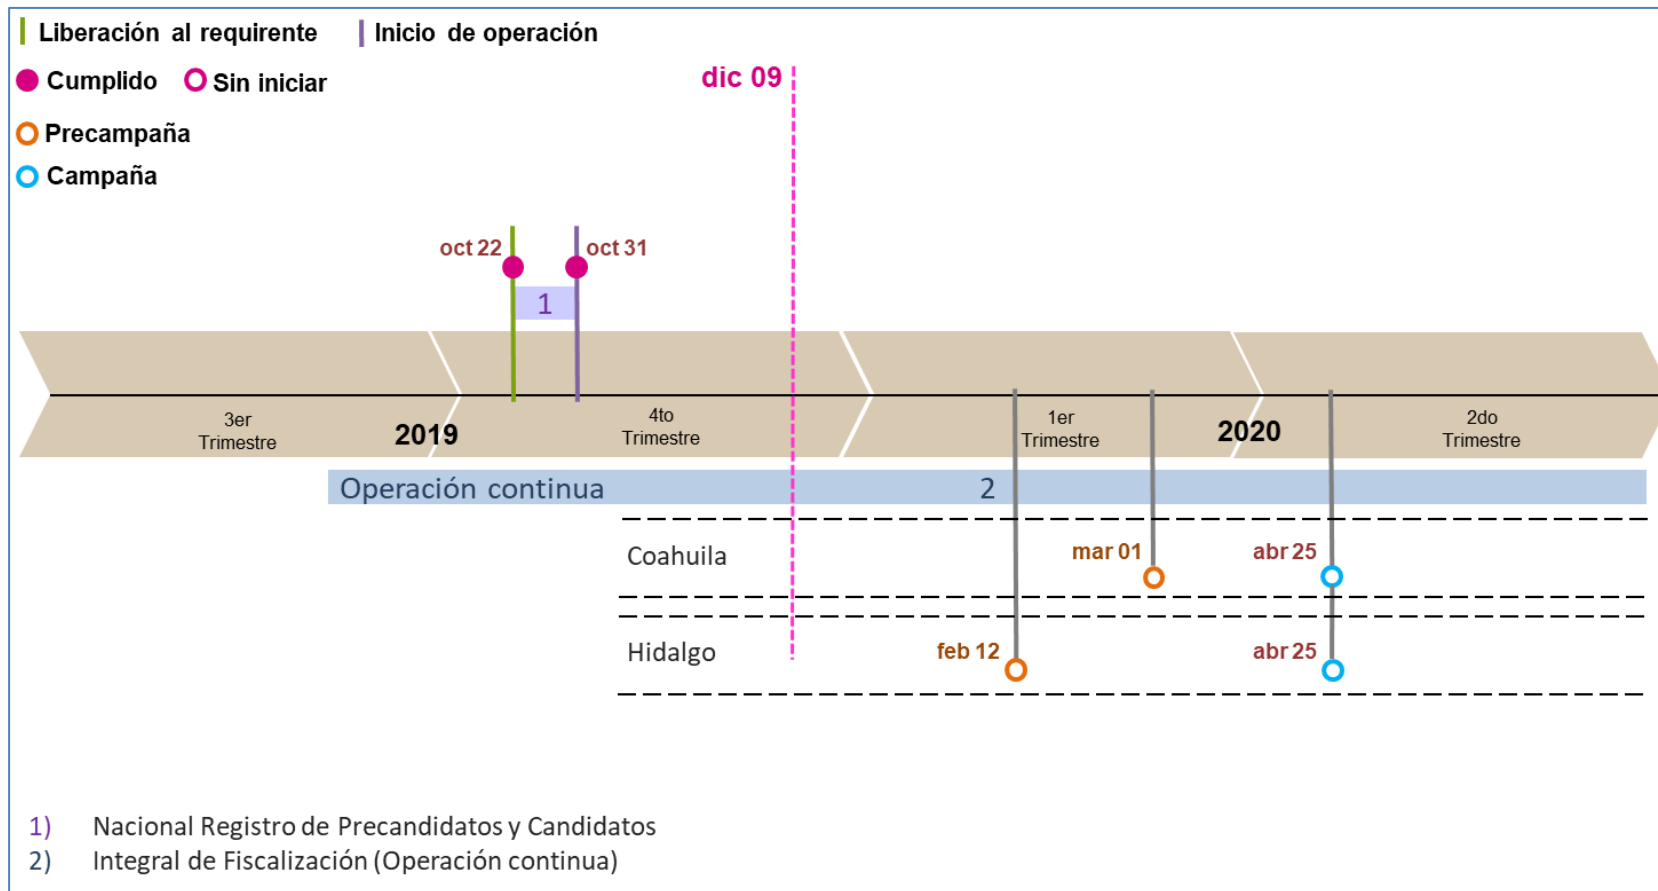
Liberación al requirente
Inicio de operación
Cumplido
Sin iniciar
Precampaña
Campaña

dic 09

oct 22
oct 31
1

3er Trimestre
2019
4to Trimestre
1er Trimestre
2020
2do Trimestre

Operación continua
2

Coahuila
mar 01
abr 25

Hidalgo
feb 12
abr 25

1) Nacional Registro de Precandidatos y Candidatos
2) Integral de Fiscalización (Operación continua)